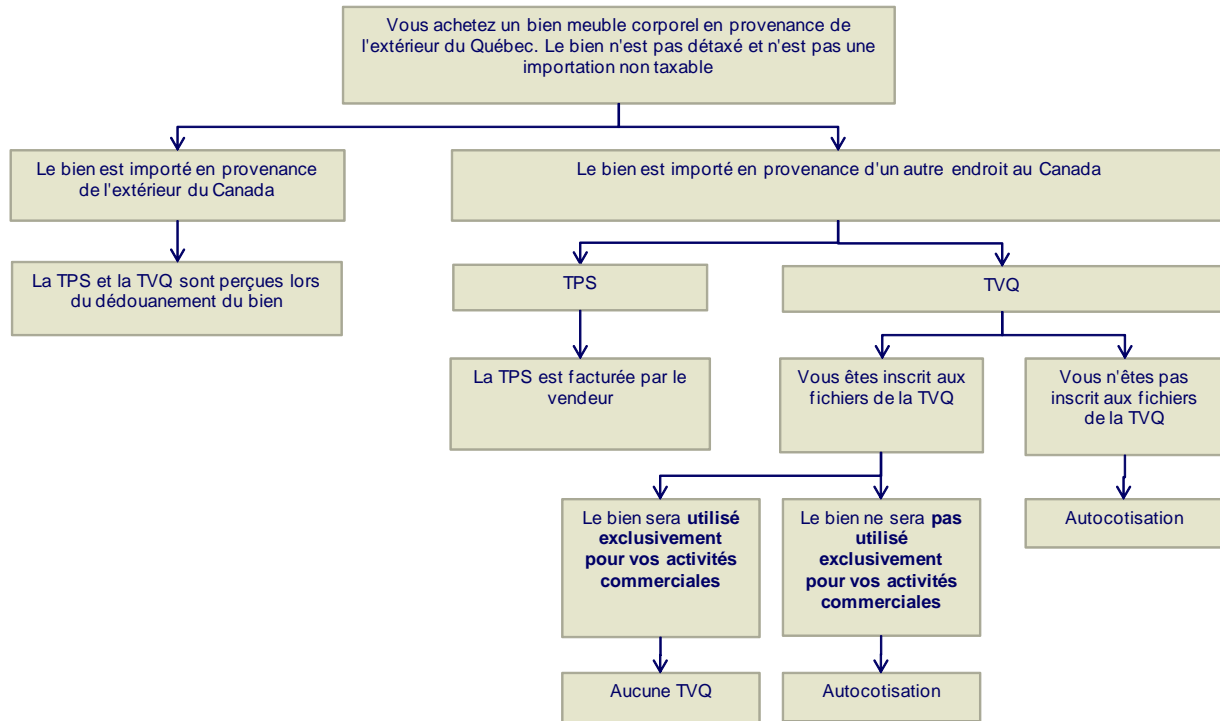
Vous achetez un bien meuble corporel en provenance de l'extérieur du Québec. Le bien n'est pas détaxé et n'est pas une importation non taxable

Le bien est importé en provenance de l'extérieur du Canada

La TPS et la TVQ sont perçues lors du dédouanement du bien

Le bien est importé en provenance d'un autre endroit au Canada

TPS

La TPS est facturée par le vendeur

TVQ

Vous êtes inscrit aux fichiers de la TVQ

Le bien sera **utilisé exclusivement pour vos activités commerciales**

Aucune TVQ

Le bien ne sera **pas utilisé exclusivement pour vos activités commerciales**

Autocotisation

Vous n'êtes pas inscrit aux fichiers de la TVQ

Autocotisation